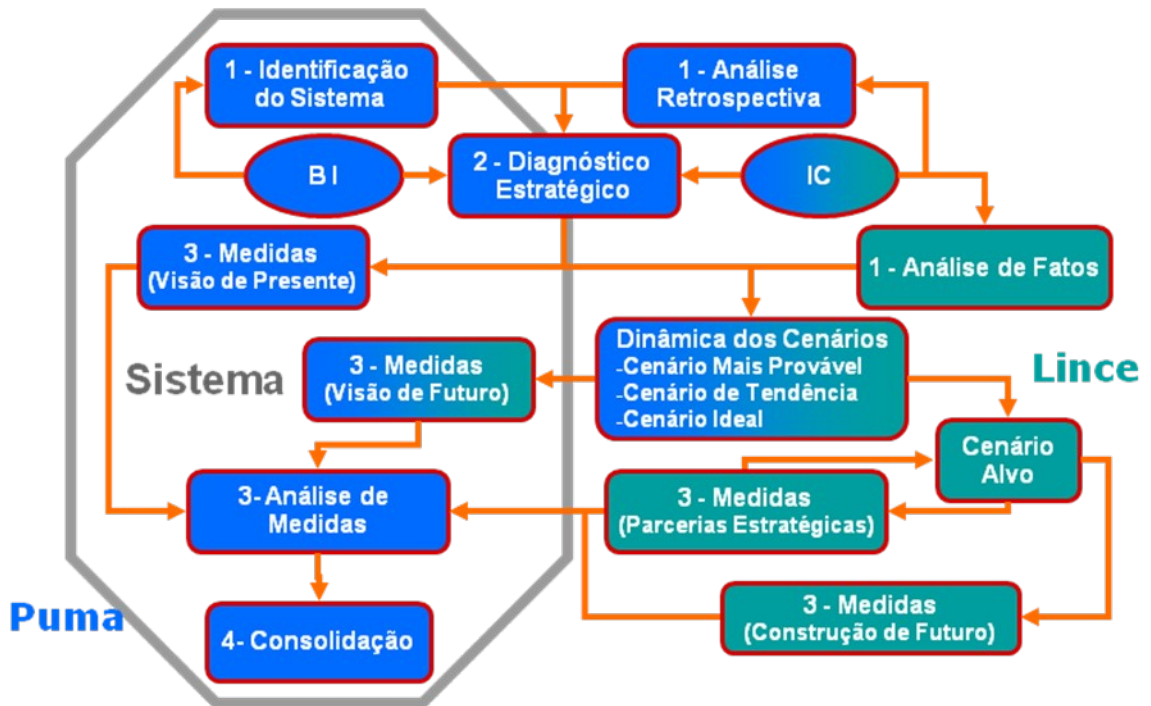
1 - Identificação do Sistema

1 - Análise Retrospectiva

B I

2 - Diagnóstico Estratégico

IC

3 - Medidas (Visão de Presente)

1 - Análise de Fatos

Sistema

3 - Medidas (Visão de Futuro)

Dinâmica dos Cenários
-Cenário Mais Provável
-Cenário de Tendência
-Cenário Ideal

Lince

Cenário Alvo

3- Análise de Medidas

3 - Medidas (Parcerias Estratégicas)

Puma

4- Consolidação

3 - Medidas (Construção de Futuro)